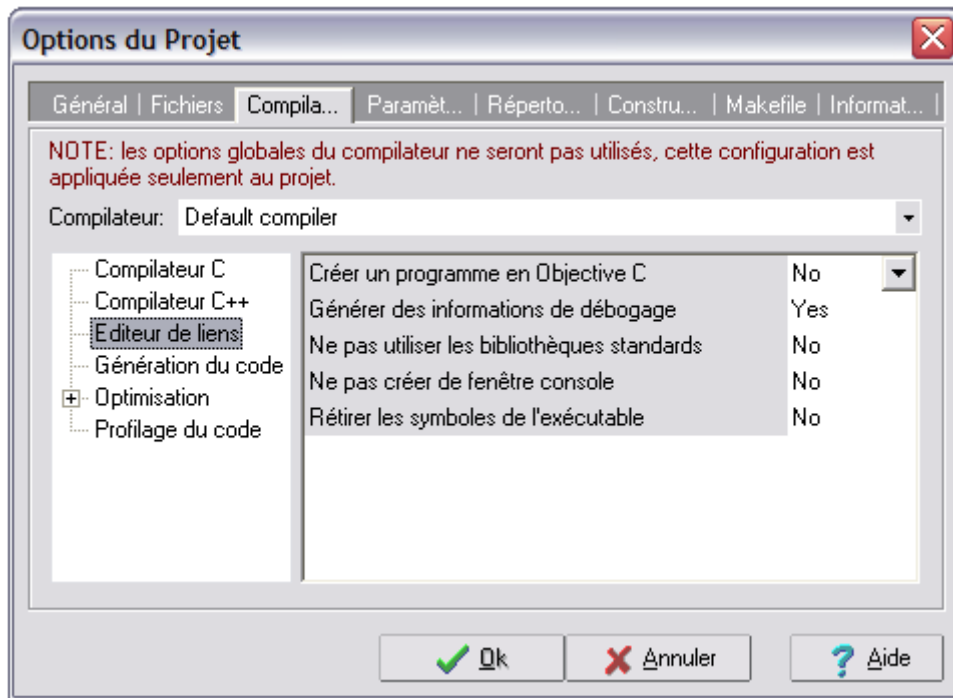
Options du Projet

Général | Fichiers | Compila... | Paramèt... | Réperto... | Constru... | Makefile | Informat... |

NOTE: les options globales du compilateur ne seront pas utilisés, cette configuration est appliquée seulement au projet.

Compilateur: Default compiler

Compilateur C
Compilateur C++
Editeur de liens
Génération du code
Optimisation
Profilage du code

| | |
|---|---|
| Créer un programme en Objective C | No |
| Générer des informations de débogage | Yes |
| Ne pas utiliser les bibliothèques standards | No |
| Ne pas créer de fenêtre console | No |
| Rétirer les symboles de l'exécutable | No |

Ok   Annuler   Aide